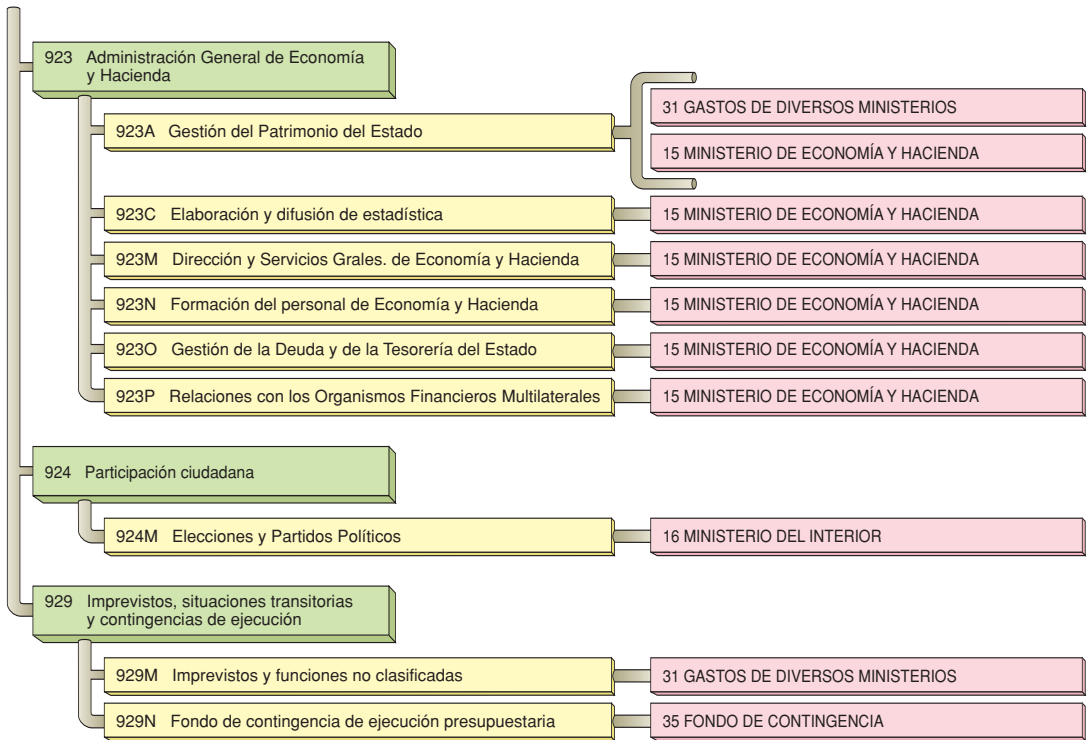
923 Administración General de Economía y Hacienda

923A Gestión del Patrimonio del Estado

31 GASTOS DE DIVERSOS MINISTERIOS

15 MINISTERIO DE ECONOMÍA Y HACIENDA

923C Elaboración y difusión de estadística

15 MINISTERIO DE ECONOMÍA Y HACIENDA

923M Dirección y Servicios Grales. de Economía y Hacienda

15 MINISTERIO DE ECONOMÍA Y HACIENDA

923N Formación del personal de Economía y Hacienda

15 MINISTERIO DE ECONOMÍA Y HACIENDA

923O Gestión de la Deuda y de la Tesorería del Estado

15 MINISTERIO DE ECONOMÍA Y HACIENDA

923P Relaciones con los Organismos Financieros Multilaterales

15 MINISTERIO DE ECONOMÍA Y HACIENDA

924 Participación ciudadana

924M Elecciones y Partidos Políticos

16 MINISTERIO DEL INTERIOR

929 Imprevistos, situaciones transitorias y contingencias de ejecución

929M Imprevistos y funciones no clasificadas

31 GASTOS DE DIVERSOS MINISTERIOS

929N Fondo de contingencia de ejecución presupuestaria

35 FONDO DE CONTINGENCIA